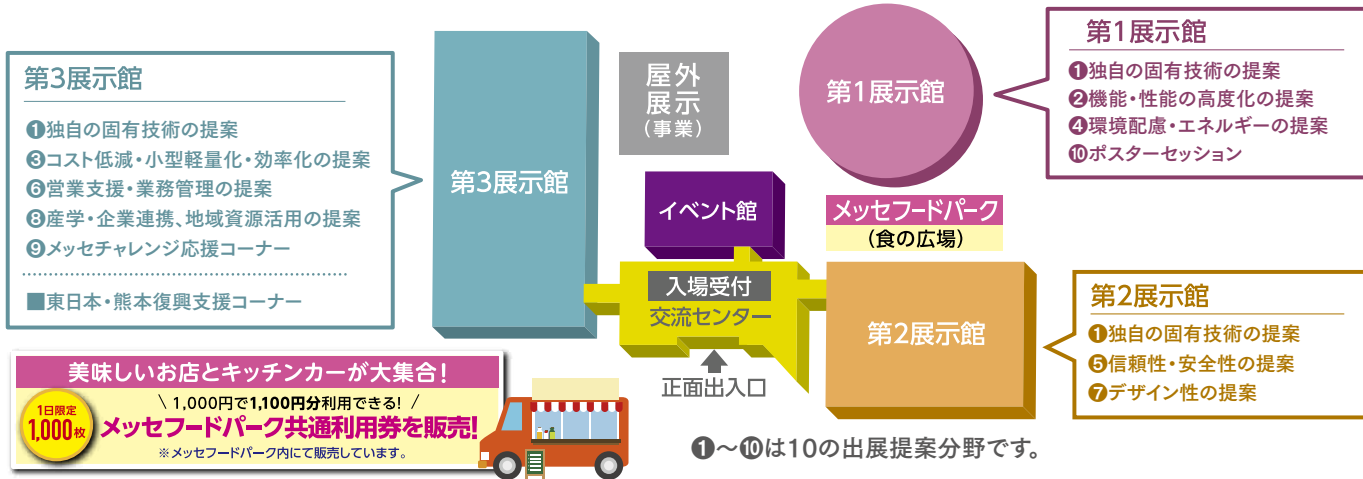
第3展示館

❶独自の固有技術の提案
❸コスト低減・小型軽量化・効率化の提案
❻営業支援・業務管理の提案
❽産学・企業連携、地域資源活用の提案
❾メッセチャレンジ応援コーナー

■東日本・熊本復興支援コーナー

第3展示館

屋外展示
(事業)

イベント館

入場受付
交流センター

正面出入口

第1展示館

第1展示館

❶独自の固有技術の提案
❷機能・性能の高度化の提案
❹環境配慮・エネルギーの提案
❿ポスターセッション

メッセフードパーク
(食の広場)

第2展示館

第2展示館

❶独自の固有技術の提案
❺信頼性・安全性の提案
❼デザイン性の提案

❶～❿は10の出展提案分野です。

美味しいお店とキッチンカーが大集合!

1日限定 1,000枚

＼ 1,000円で1,100円分利用できる! ／
メッセフードパーク共通利用券を販売!
※メッセフードパーク内にて販売しています。